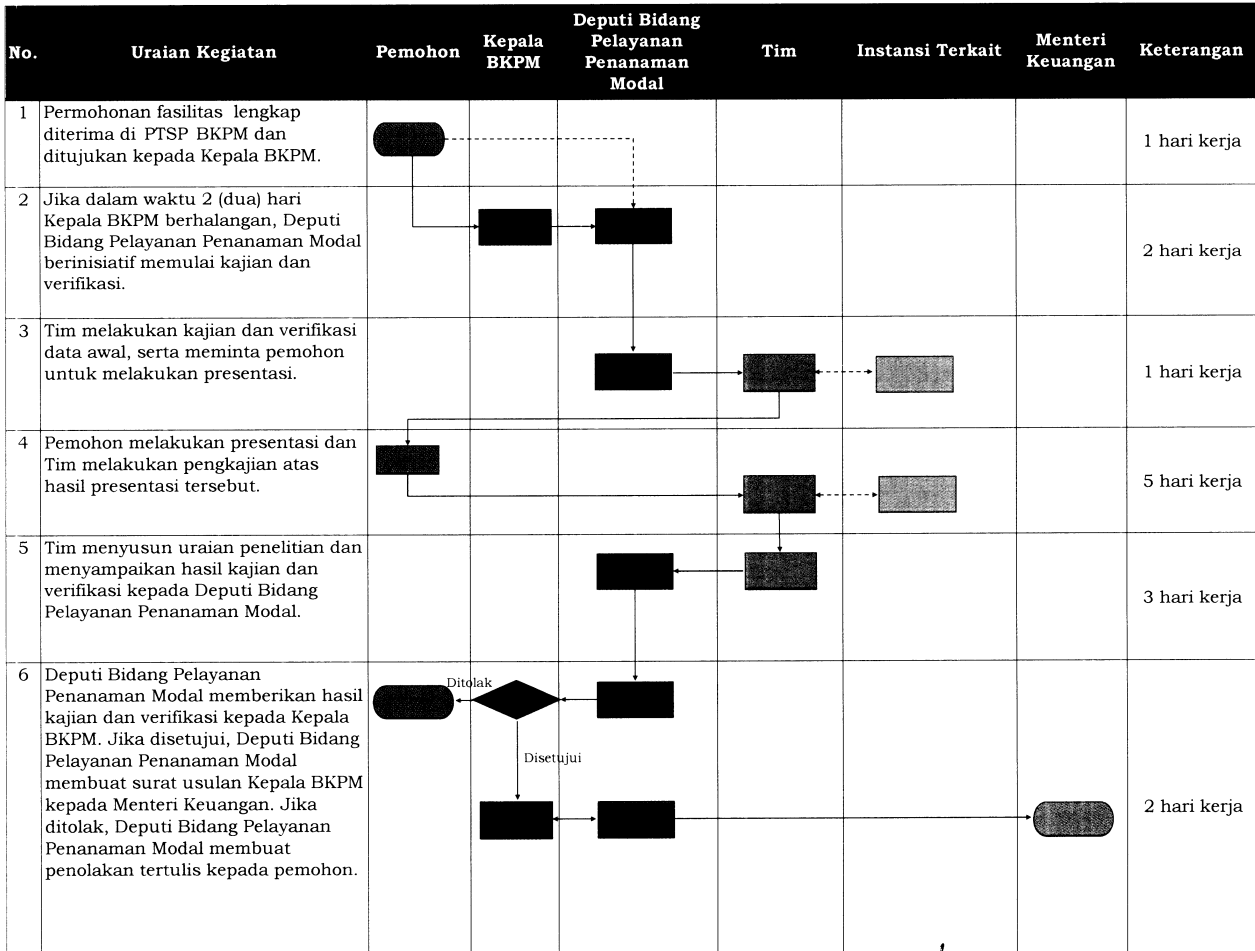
| No. | Uraian Kegiatan | Pemohon | Kepala BKPM | Deputi Bidang Pelayanan Penanaman Modal | Tim | Instansi Terkait | Menteri Keuangan | Keterangan |
|---|---|---|---|---|---|---|---|---|
| 1 | Permohonan fasilitas lengkap diterima di PTSP BKPM dan ditujukan kepada Kepala BKPM. | | | | | | | 1 hari kerja |
| 2 | Jika dalam waktu 2 (dua) hari Kepala BKPM berhalangan, Deputi Bidang Pelayanan Penanaman Modal berinisiatif memulai kajian dan verifikasi. | | | | | | | 2 hari kerja |
| 3 | Tim melakukan kajian dan verifikasi data awal, serta meminta pemohon untuk melakukan presentasi. | | | | | | | 1 hari kerja |
| 4 | Pemohon melakukan presentasi dan Tim melakukan pengkajian atas hasil presentasi tersebut. | | | | | | | 5 hari kerja |
| 5 | Tim menyusun uraian penelitian dan menyampaikan hasil kajian dan verifikasi kepada Deputi Bidang Pelayanan Penanaman Modal. | | | | | | | 3 hari kerja |
| 6 | Deputi Bidang Pelayanan Penanaman Modal memberikan hasil kajian dan verifikasi kepada Kepala BKPM. Jika disetujui, Deputi Bidang Pelayanan Penanaman Modal membuat surat usulan Kepala BKPM kepada Menteri Keuangan. Jika ditolak, Deputi Bidang Pelayanan Penanaman Modal membuat penolakan tertulis kepada pemohon. | Ditolak | Disetujui | | | | | 2 hari kerja |